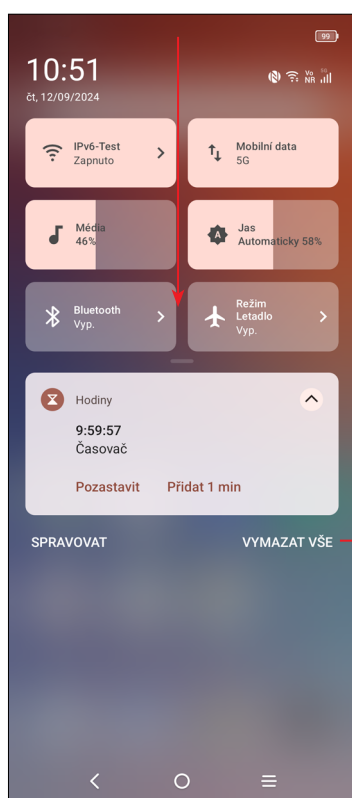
99

10:51
čt, 12/09/2024

Vo NR

IPv6-Test
Zapnuto

Mobilní data
5G

Média
46%

Jas
Automaticky 58%

Bluetooth
Vyp.

Režim Letadlo
Vyp.

Hodiny
9:59:57
Časovač
Pozastavit
Přidat 1 min

SPRAVOVAT
VYMAZAT VŠE